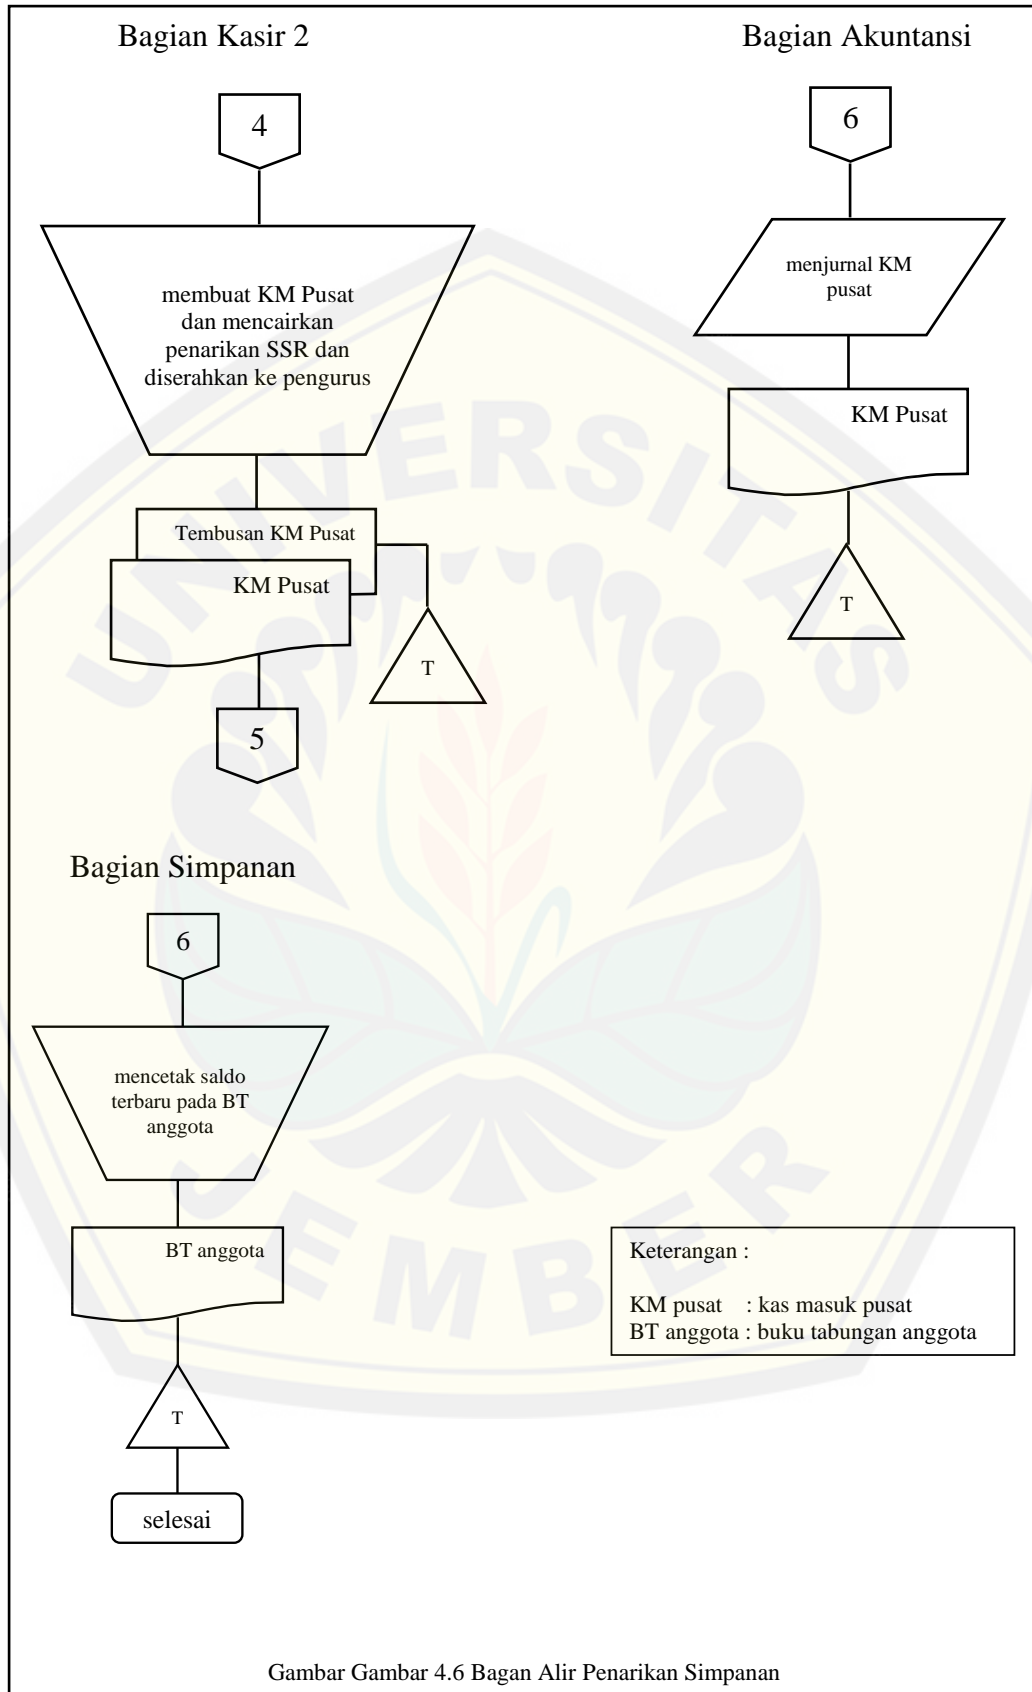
Bagian Kasir 2

4

membuat KM Pusat dan mencairkan penarikan SSR dan diserahkan ke pengurus

Tembusan KM Pusat

KM Pusat

T

5

Bagian Akuntansi

6

menjurnal KM pusat

KM Pusat

T

Bagian Simpanan

6

mencetak saldo terbaru pada BT anggota

BT anggota

T

selesai

Keterangan :

KM pusat : kas masuk pusat
BT anggota : buku tabungan anggota

Gambar Gambar 4.6 Bagan Alir Penarikan Simpanan